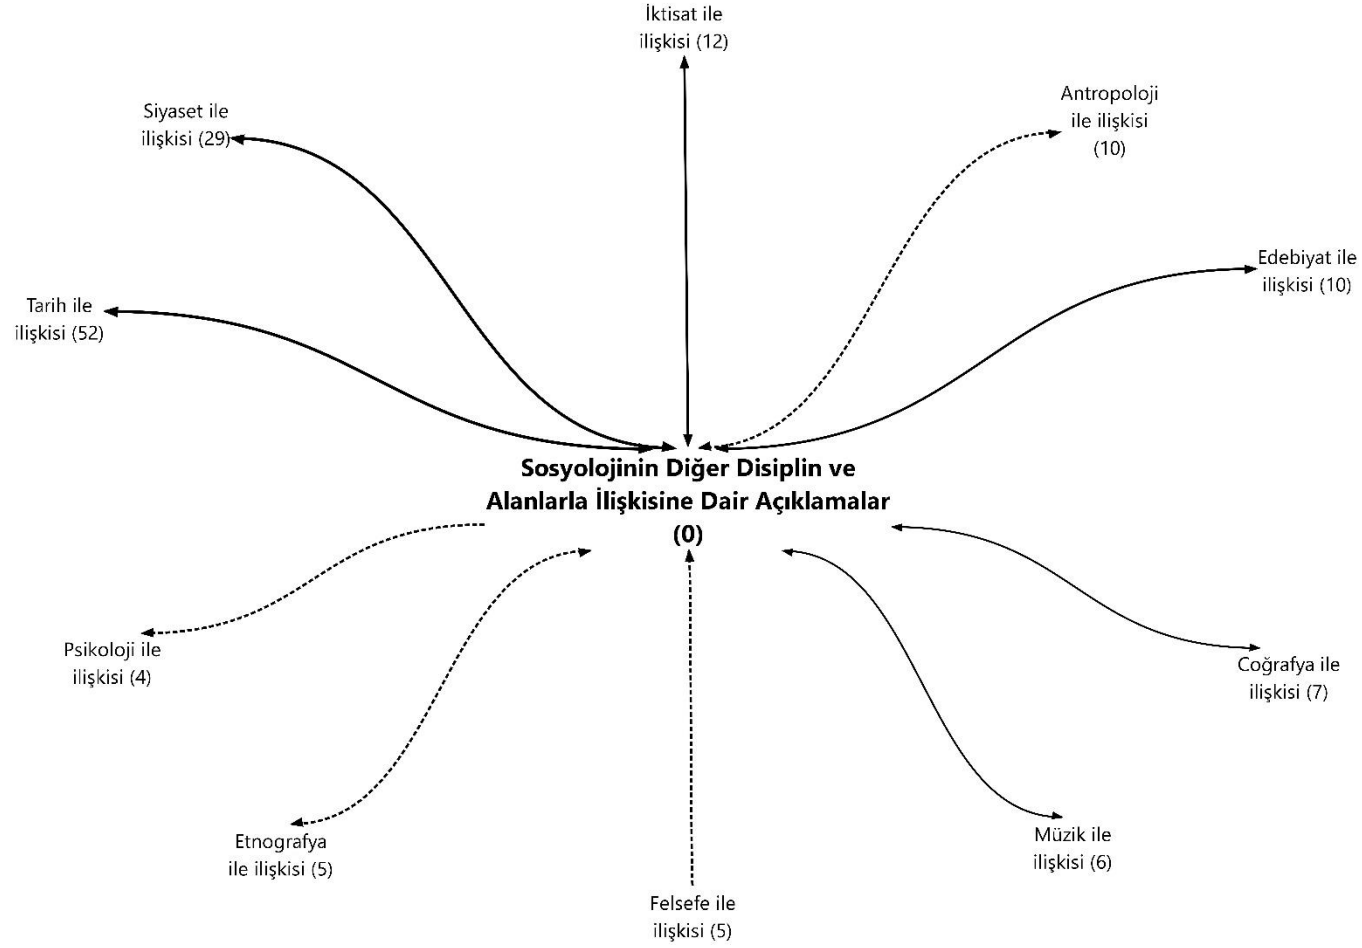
İktisat ile ilişkisi (12)

Siyaset ile ilişkisi (29)

Antropoloji ile ilişkisi (10)

Edebiyat ile ilişkisi (10)

Tarih ile ilişkisi (52)

Sosyolojinin Diğer Disiplin ve Alanlarla İlişkisine Dair Açıklamalar (0)

Psikoloji ile ilişkisi (4)

Coğrafya ile ilişkisi (7)

Etnografya ile ilişkisi (5)

Müzik ile ilişkisi (6)

Felsefe ile ilişkisi (5)